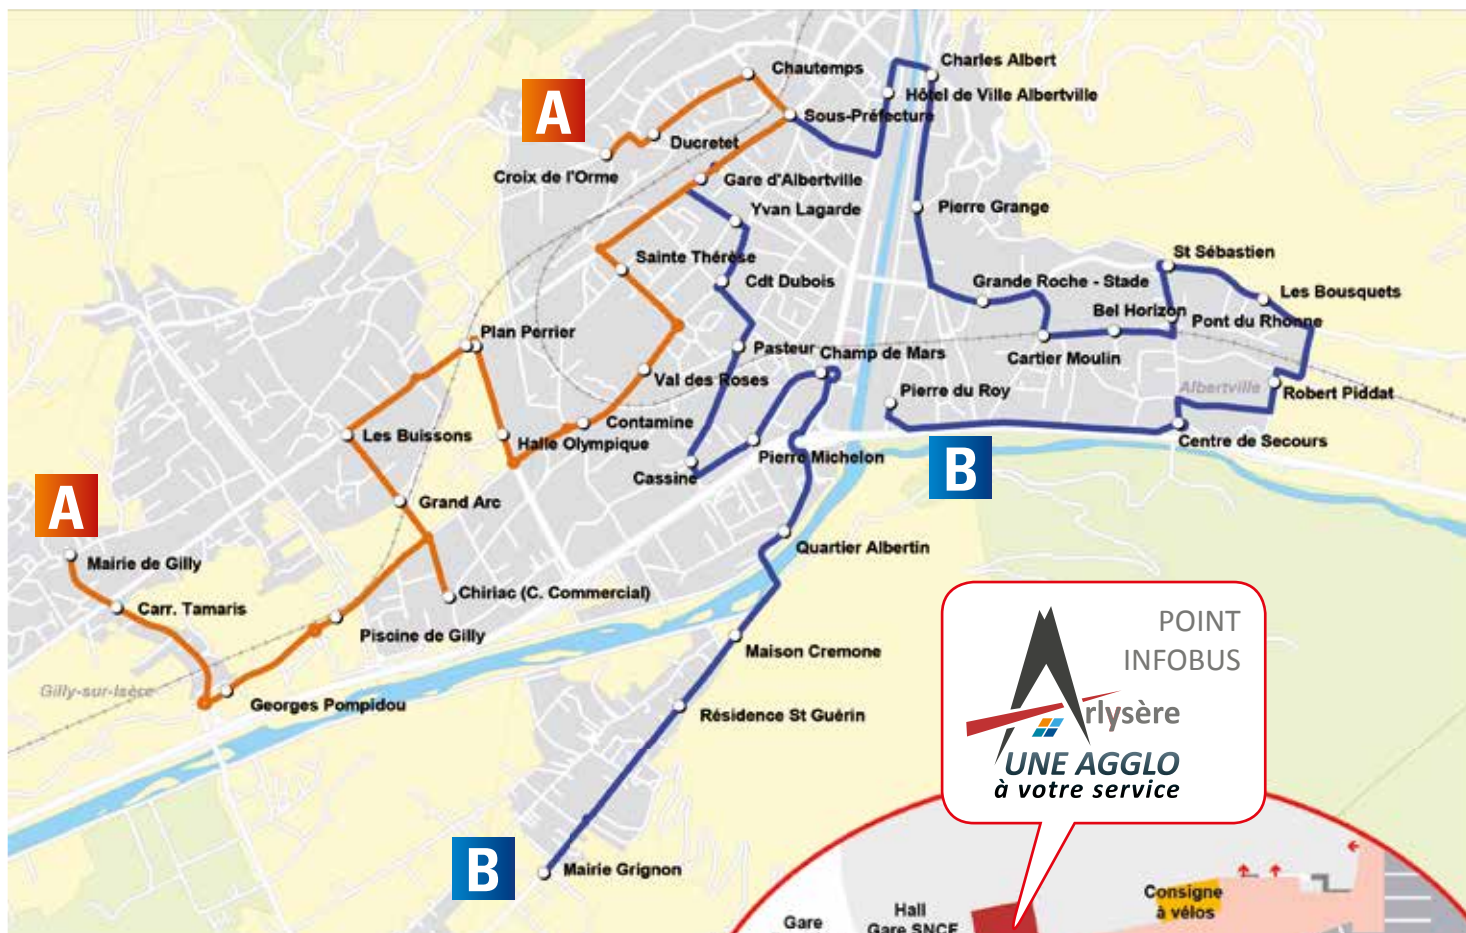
A

Chautemps

Charles Albert

Hôtel de Ville Albertville

Sous-Préfecture

Ducretet

Croix de l'Orme

Gare d'Albertville

Yvan Lagarde

Pierre Grange

Sainte Thérèse

Cdt Dubois

St Sébastien

Grande Roche - Stade

Les Bousquets

Bel Horizon

Pont du Rhonne

Plan Perrier

Pasteur

Champ de Mars

Cartier Moulin

Val des Roses

Pierre du Roy

Albertville

Robert Piddat

Contamine

Les Buissons

Halle Olympique

Centre de Secours

Pierre Michelon

B

Cassine

Grand Arc

A

Quartier Albertin

Mairie de Gilly

Chiriac (C. Commercial)

Carr. Tamaris

Piscine de Gilly

POINT INFOBUS

Maison Cremone

Gilly-sur-Isère

Georges Pompidou

Arlysère

Résidence St Guérin

UNE AGGLO
à votre service

B

Mairie Grignon

Consigne à vélos

Hall Gare SNCF

Gare